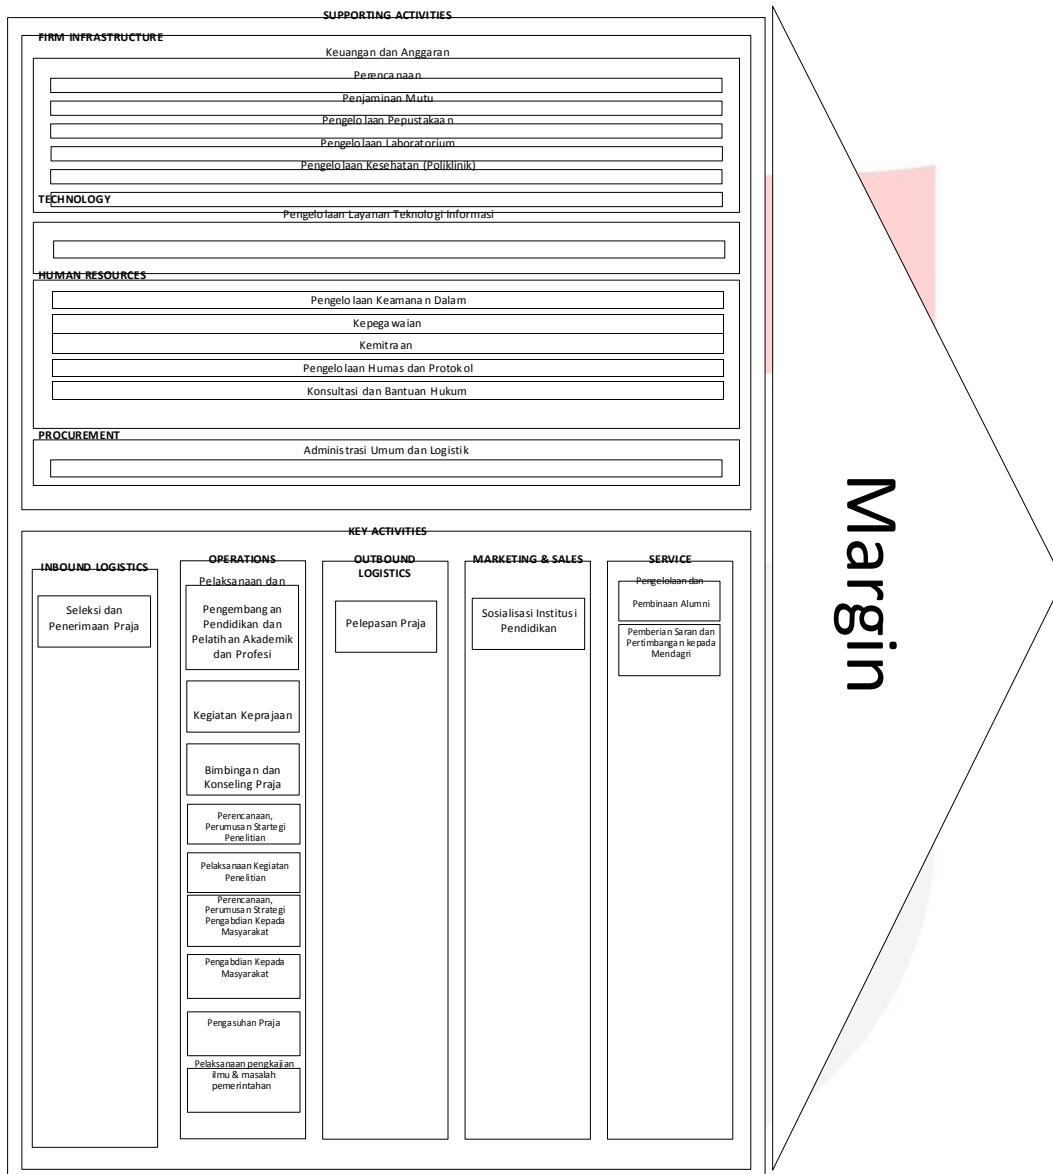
SUPPORTING ACTIVITIES

FIRM INFRASTRUCTURE

Keuangan dan Anggaran

Perencanaan

Penjaminan Mutu

Pengelolaan Pepustakaan

Pengelolaan Laboratorium

Pengelolaan Kesehatan (Poliklinik)

TECHNOLOGY

Pengelolaan Layanan Teknologi Informasi

HUMAN RESOURCES

Pengelolaan Keamanan Dalam

Kepegawaian

Kemitraan

Pengelolaan Humas dan Protokol

Konsultasi dan Bantuan Hukum

PROCUREMENT

Administrasi Umum dan Logistik

KEY ACTIVITIES

INBOUND LOGISTICS

Seleksi dan Penerimaan Praja

OPERATIONS

Pelaksanaan dan Pengembangan Pendidikan dan Pelatihan Akademik dan Profesi

Kegiatan Keprajaan

Bimbingan dan Konseling Praja

Perencanaan, Perumusan Startegi Penelitian

Pelaksanaan Kegiatan Penelitian

Perencanaan, Perumusan Strategi Pengabdian Kepada Masyarakat

Pengabdian Kepada Masyarakat

Pengasuhan Praja

Pelaksanaan pengkajian ilmu & masalah pemerintahan

OUTBOUND LOGISTICS

Pelepasan Praja

MARKETING & SALES

Sosialisasi Institusi Pendidikan

SERVICE

Pengelolaan dan Pembinaan Alumni

Pemberian Saran dan Pertimbangan kepada Mendagri

Margin